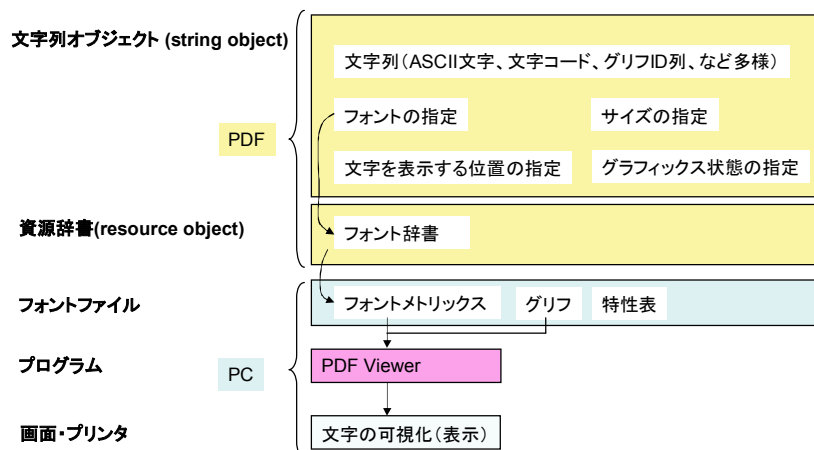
文字列オブジェクト (string object)

文字列（ASCII文字、文字コード、グリフID列、など多様）

フォントの指定

サイズの指定

PDF

文字を表示する位置の指定

グラフィックス状態の指定

資源辞書(resource object)

フォント辞書

フォントファイル

フォントメトリックス

グリフ

特性表

プログラム

PC

PDF Viewer

画面・プリンタ

文字の可視化（表示）